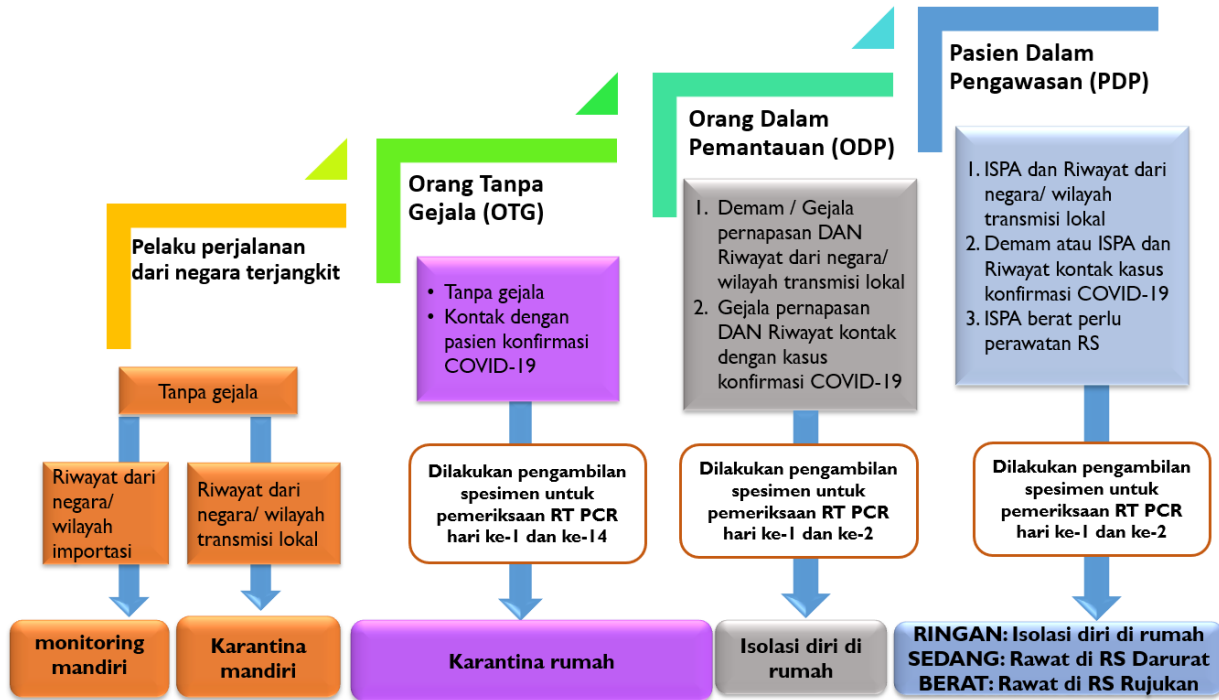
Pelaku perjalanan dari negara terjangkit

Tanpa gejala

Riwayat dari negara/ wilayah importasi

Riwayat dari negara/ wilayah transmisi lokal

monitoring mandiri

Karantina mandiri

Orang Tanpa Gejala (OTG)

• Tanpa gejala
• Kontak dengan pasien konfirmasi COVID-19

Dilakukan pengambilan spesimen untuk pemeriksaan RT PCR hari ke-1 dan ke-14

Karantina rumah

Orang Dalam Pemantauan (ODP)

1. Demam / Gejala pernapasan DAN Riwayat dari negara/ wilayah transmisi lokal
2. Gejala pernapasan DAN Riwayat kontak dengan kasus konfirmasi COVID-19

Dilakukan pengambilan spesimen untuk pemeriksaan RT PCR hari ke-1 dan ke-2

Isolasi diri di rumah

Pasien Dalam Pengawasan (PDP)

1. ISPA dan Riwayat dari negara/ wilayah transmisi lokal
2. Demam atau ISPA dan Riwayat kontak kasus konfirmasi COVID-19
3. ISPA berat perlu perawatan RS

Dilakukan pengambilan spesimen untuk pemeriksaan RT PCR hari ke-1 dan ke-2

RINGAN: Isolasi diri di rumah
SEDANG: Rawat di RS Darurat
BERAT: Rawat di RS Rujukan